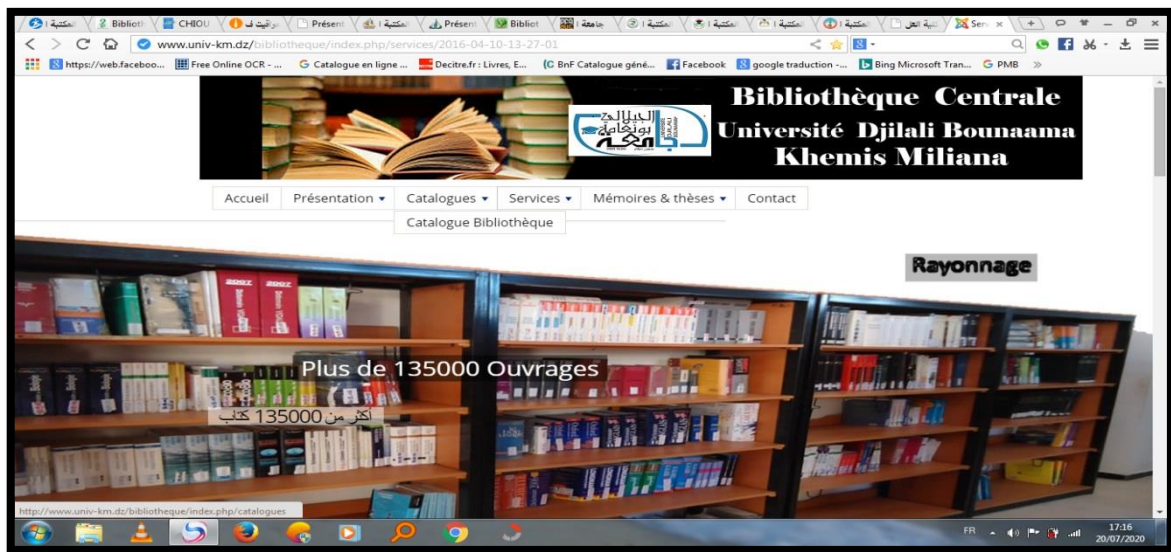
المكتبة | Biblioth CHIOU براقبة ف Présent المكتبة | Présent Bibliot جامعة المكتبة المكتبة المكتبة المكتبة المكتبة بوابة العل Serv

www.univ-km.dz/bibliotheque/index.php/services/2016-04-10-13-27-01

https://web.faceboo... Free Online OCR - ... Catalogue en ligne ... Decitre.fr : Livres, E... BnF Catalogue géné... Facebook google traduction -... Bing Microsoft Tran... PMB

الجيلالي بونعامة جامعة

Bibliothèque Centrale
Université Djilali Bounaama
Khemis Miliana

Accueil Présentation ▾ Catalogues ▾ Services ▾ Mémoires & thèses ▾ Contact

Catalogue Bibliothèque

Rayonnage

Plus de 135000 Ouvrages

أكثر من 135000 كتاب

http://www.univ-km.dz/bibliotheque/index.php/catalogues

FR 17:16 20/07/2020